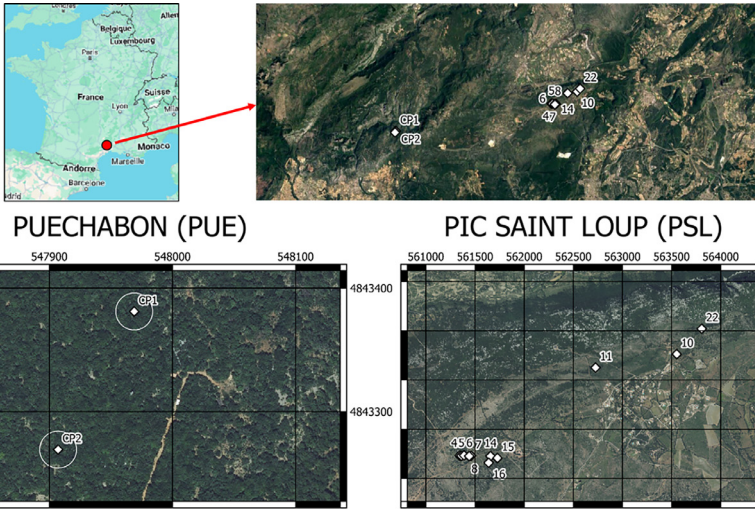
Allem
Luxembourg
Paris
France
Suisse
Lyon
Monaco
Marseille
Andorre
Barcelone
drid

CP1
CP2
58
22
6
10
14
47

PUECHABON (PUE)

547900
548000
548100
4843400
4843300
CP1
CP2

PIC SAINT LOUP (PSL)

561000
561500
562000
562500
563000
563500
564000
22
10
11
45
6
7
14
15
8
16